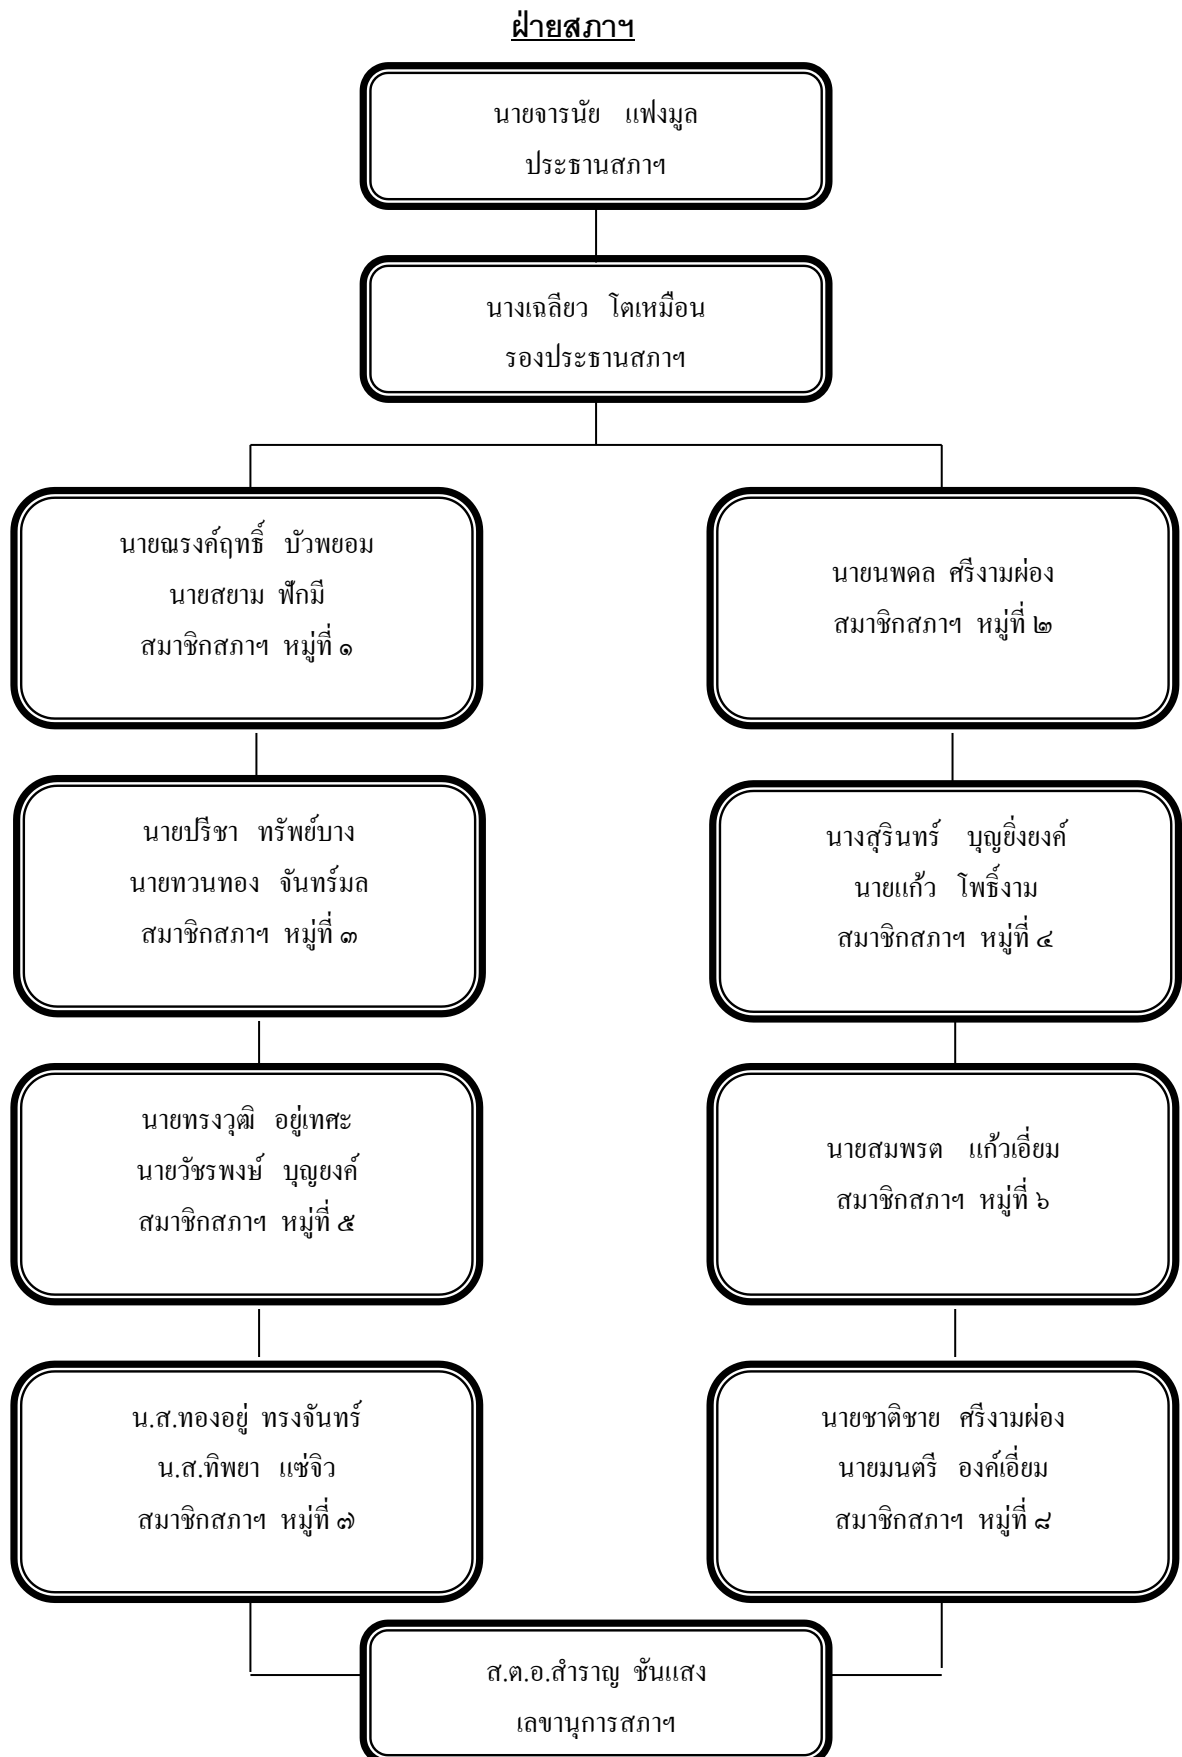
ฝ่ายสภาฯ

นายจารนัย แฟงมูล
ประธานสภาฯ

นางเฉลียว โตเหมือน
รองประธานสภาฯ

นายณรงค์ฤทธิ์ บัวพยอม
นายสยาม ฟักมี
สมาชิกสภาฯ หมู่ที่ ๑

นายนพดล ศรีงามผ่อง
สมาชิกสภาฯ หมู่ที่ ๒

นายปรีชา ทรัพย์บาง
นายทวนทอง จันทร์มล
สมาชิกสภาฯ หมู่ที่ ๓

นางสุรินทร์ บุญยิ่งยงค์
นายแก้ว โพธิ์งาม
สมาชิกสภาฯ หมู่ที่ ๔

นายทรงวุฒิ อยู่เทศะ
นายวัชรพงษ์ บุญยงค์
สมาชิกสภาฯ หมู่ที่ ๕

นายสมพรต แก้วเอี่ยม
สมาชิกสภาฯ หมู่ที่ ๖

น.ส.ทองอยู่ ทรงจันทร์
น.ส.ทิพยา แซ่จิว
สมาชิกสภาฯ หมู่ที่ ๗

นายชาติชาย ศรีงามผ่อง
นายมนตรี องค์เอี่ยม
สมาชิกสภาฯ หมู่ที่ ๘

ส.ต.อ.สำราญ ชันแสง
เลขานุการสภาฯ